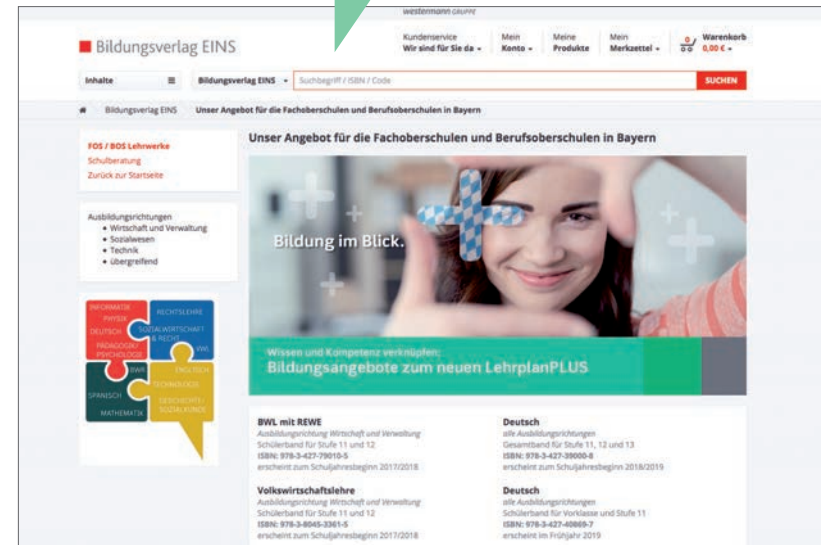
westermann GRUPPE

Bildungsverlag EINS

Kundenservice
Wir sind für Sie da

Mein
Konto

Meine
Produkte

Mein
Merkzettel

Warenkorb
0,00 €

Inhalte

Bildungsverlag EINS

Suchbegriff / ISBN / Code

SUCHEN

Bildungsverlag EINS › Unser Angebot für die Fachoberschulen und Berufsoberschulen in Bayern

FOS / BOS Lehrwerke
Schulberatung
Zurück zur Startseite

Ausbildungsrichtungen
• Wirtschaft und Verwaltung
• Sozialwesen
• Technik
• übergreifend

INFORMATIK
PHYSIK
DEUTSCH
PÄDAGOGIK/PSYCHOLOGIE
RECHTSLEHRE
SOZIALWIRTSCHAFT & RECHT
BWL
ENGLISCH
TECHNOLOGIE
BWR
SPANISCH
MATHEMATIK
GESCHICHTE/SOZIALKUNDE

Unser Angebot für die Fachoberschulen und Berufsoberschulen in Bayern

Bildung im Blick.

Wissen und Kompetenz verknüpfen:
Bildungsangebote zum neuen LehrplanPLUS

BWL mit REWE
Ausbildungsrichtung Wirtschaft und Verwaltung
Schülerband für Stufe 11 und 12
ISBN: 978-3-427-79010-5
erscheint zum Schuljahresbeginn 2017/2018

Deutsch
alle Ausbildungsrichtungen
Gesamtband für Stufe 11, 12 und 13
ISBN: 978-3-427-39000-8
erscheint zum Schuljahresbeginn 2018/2019

Volkswirtschaftslehre
Ausbildungsrichtung Wirtschaft und Verwaltung
Schülerband für Stufe 11 und 12
ISBN: 978-3-8045-3361-5
erscheint zum Schuljahresbeginn 2017/2018

Deutsch
alle Ausbildungsrichtungen
Schülerband für Vorklasse und Stufe 11
ISBN: 978-3-427-40669-7
erscheint im Frühjahr 2019